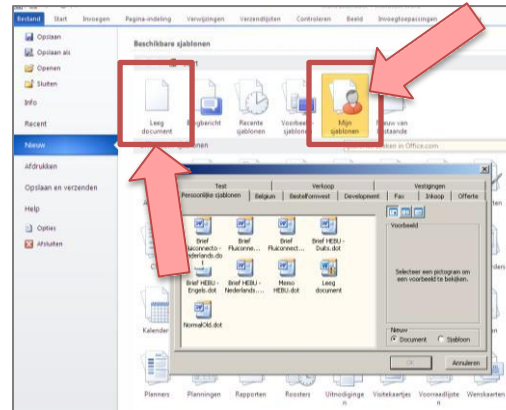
Bestand Start Invoegen Pagina-indeling Verwijzingen Verzendlijsten Controleren Beeld Invoegtoepassingen

Opslaan
Opslaan als
Openen
Sluiten

Info

Recent

Nieuw

Afdrukken

Opslaan en verzenden

Help

Opties
Afsluiten

Beschikbare sjablonen

Leeg document
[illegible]bericht
Recente sjablonen
Voorbeeld sjablonen
Mijn sjablonen
Nieuw van bestaande

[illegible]eken in Office.com

Test | Verkoop | Vestigingen
Persoonlijke sjablonen | Belgium | Bestelformulier | Development | Fax | Inkoop | Offerte

Brief Fluiconnecto - Nederlands.do
Brief Fluiconno...
Brief Fluiconnect...
Brief HEBU - Duits.dot
Brief HEBU - Engels.dot
Brief HEBU - Nederlands....
Memo HEBU.dot
Leeg document
NormalOld.dot

Voorbeeld

Selecteer een pictogram om een voorbeeld te bekijken.

Nieuw
Document
Sjabloon

OK
Annuleren

Kalender
Planners
Planningen
Rapporten
Roosters
Uitnodigingen
Visitekaartjes
Voorraadlijsten
Wenskaarten